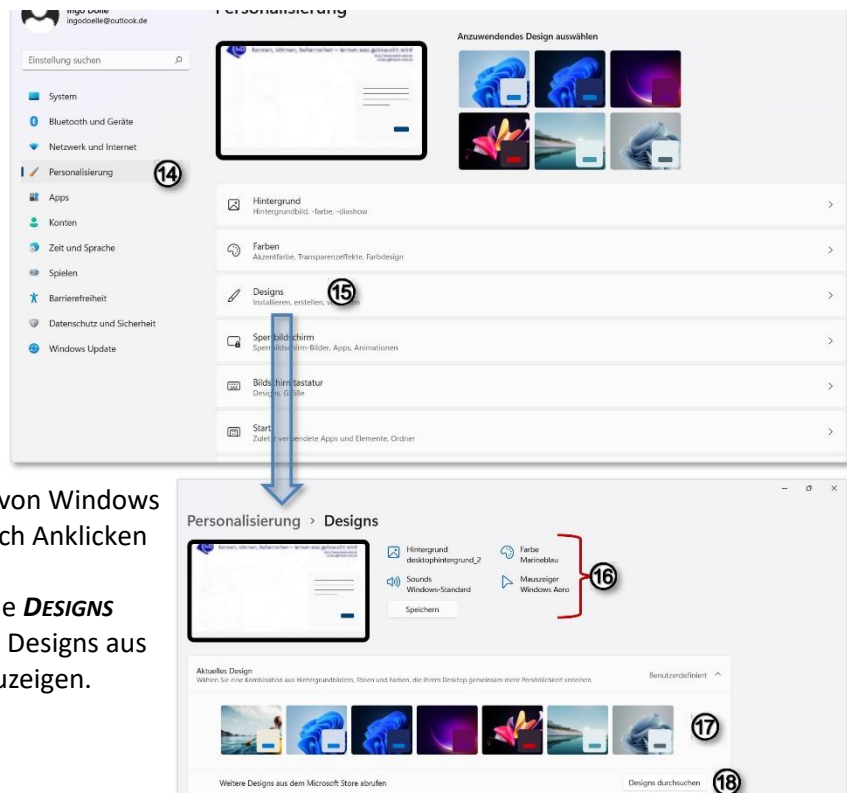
Ingo Dölle
ingodoelle@outlook.de

Personalisierung

Einstellung suchen

System
Bluetooth und Geräte
Netzwerk und Internet
Personalisierung
⑭
Apps
Konten
Zeit und Sprache
Spielen
Barrierefreiheit
Datenschutz und Sicherheit
Windows Update

Anzuwendendes Design auswählen

Hintergrund
Hintergrundbild, -farbe, -diashow

Farben
Akzentfarbe, Transparenzeffekte, Farbdesign

Designs
Installieren, erstellen, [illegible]
⑮

Sperrbildschirm
Sperrbildschirm-Bilder, Apps, Animationen

Bildschirmtastatur
Designs, Größe

Start
Zuletzt verwendete Apps und Elemente, Ordner

von Windows
ch Anklicken

e DESIGNS
Designs aus
zeigen.

Personalisierung › Designs

Hintergrund
desktophintergrund_2

Farbe
Marineblau

Sounds
Windows-Standard

Mauszeiger
Windows Aero

Speichern

⑯

Aktuelles Design
Wählen Sie eine Kombination aus Hintergrundbildern, Tönen und Farben, die Ihrem Desktop gemeinsam mehr Persönlichkeit verleihen.

Benutzerdefiniert

⑰

Weitere Designs aus dem Microsoft Store abrufen

Designs durchsuchen
⑱